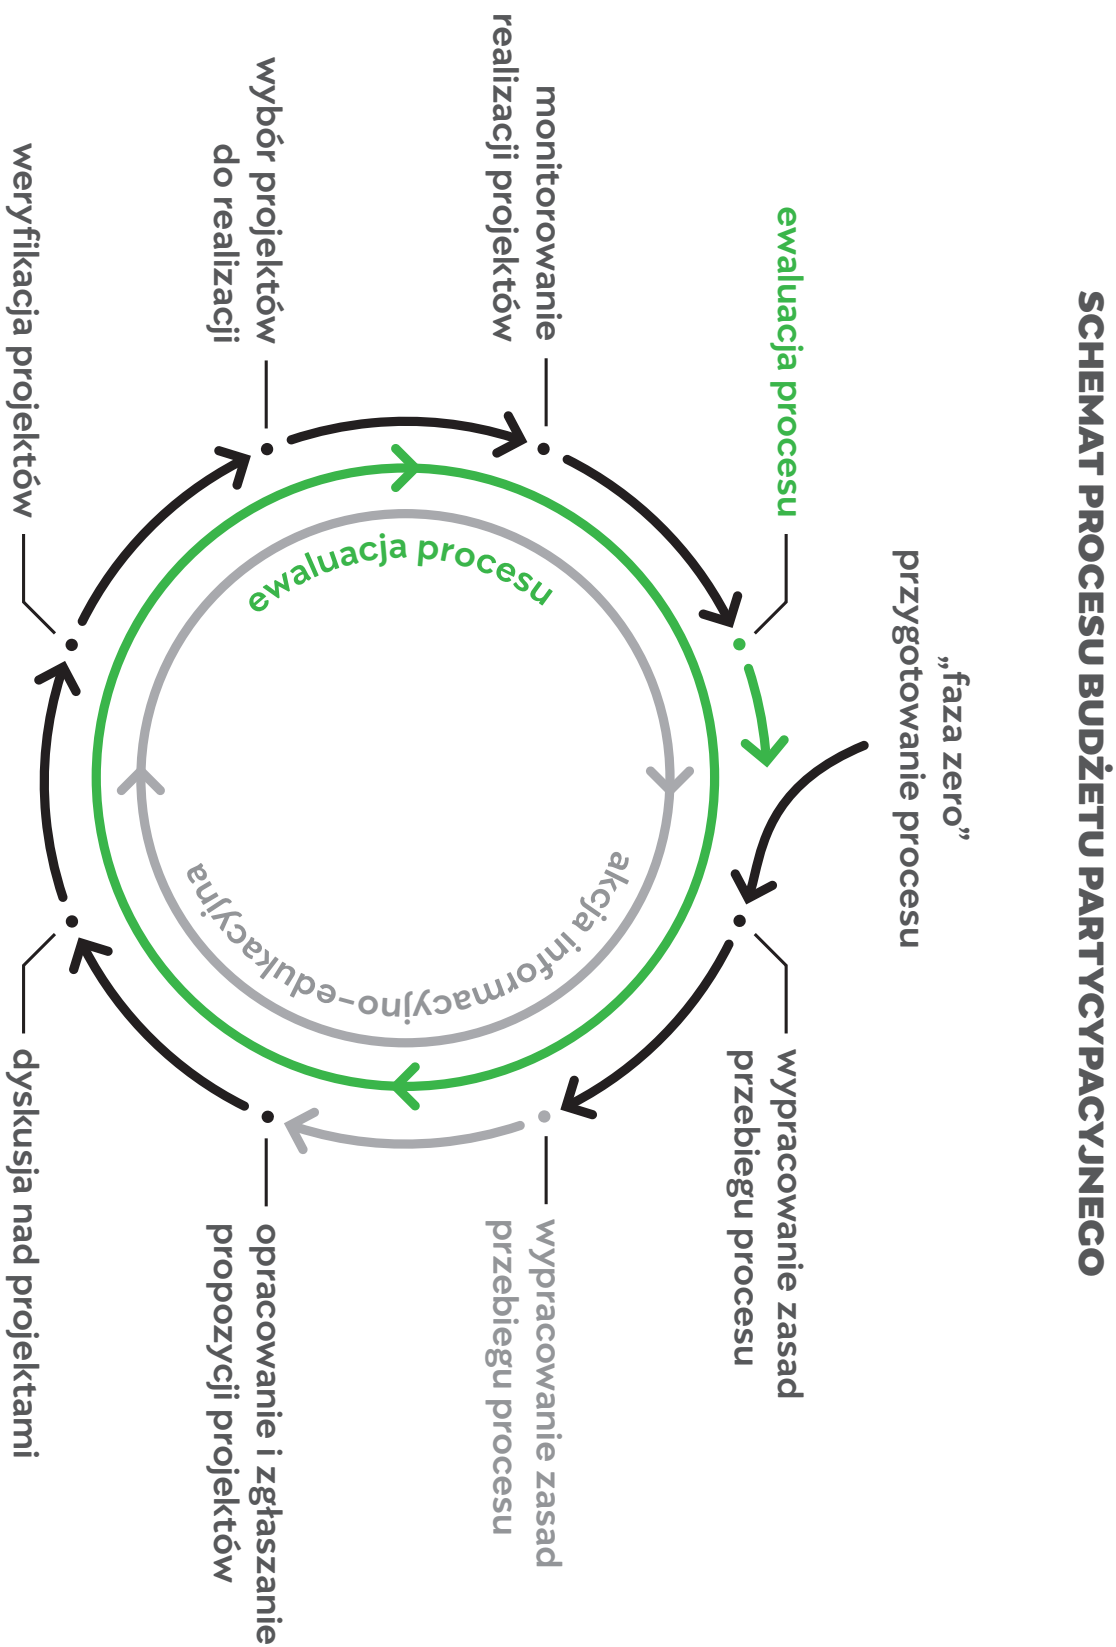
SCHEMAT PROCESU BUDŻETU PARTYCYPACYJNEGO

„faza zero” przygotowanie procesu

wypracowanie zasad przebiegu procesu

wypracowanie zasad przebiegu procesu

opracowanie i zgłaszanie propozycji projektów

dyskusja nad projektami

weryfikacja projektów

wybór projektów do realizacji

monitorowanie realizacji projektów

ewaluacja procesu

ewaluacja procesu

akcja informacyjno-edukacyjna